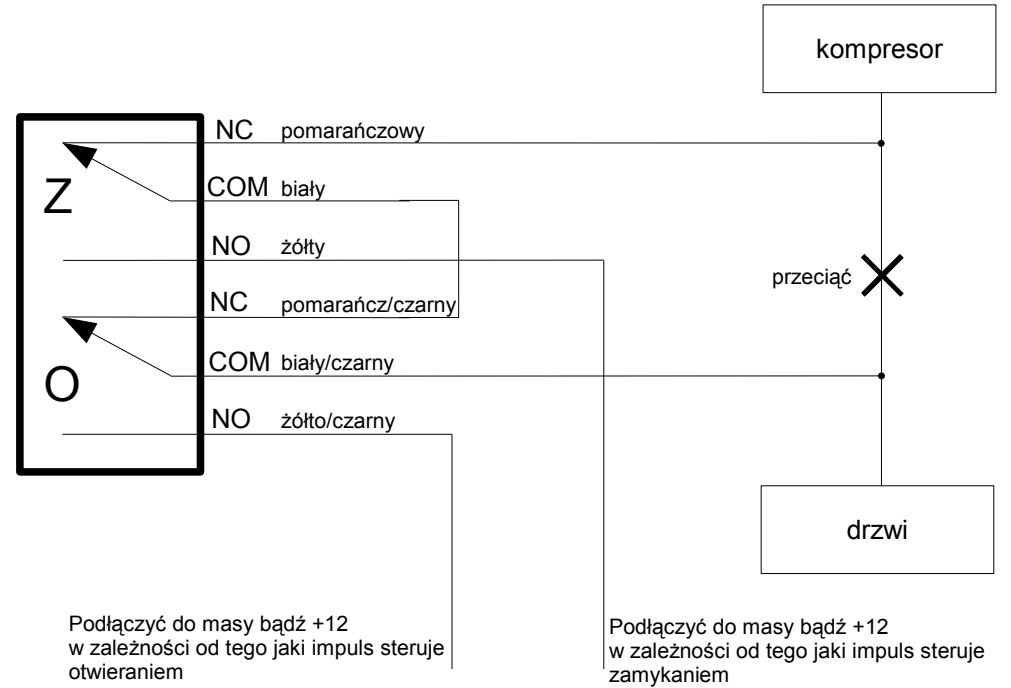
kompresor

Z

NC pomarańczowy

COM biały

NO żółty

NC pomarańcz/czarny

O

COM biały/czarny

NO żółto/czarny

przeciąć

drzwi

Podłączyć do masy bądź +12 w zależności od tego jaki impuls steruje otwieraniem

Podłączyć do masy bądź +12 w zależności od tego jaki impuls steruje zamykaniem